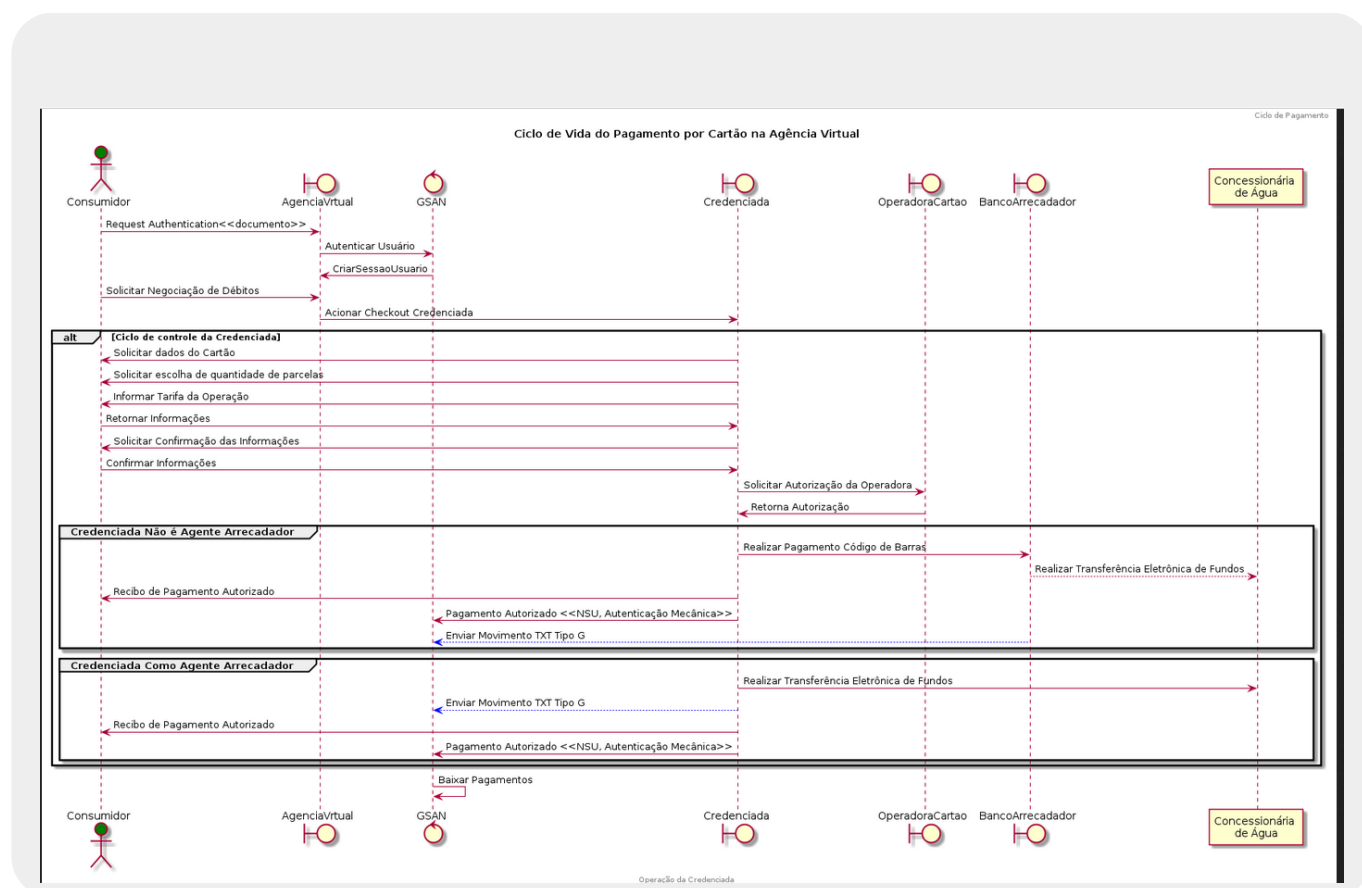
Ciclo de Pagamento

Ciclo de Vida do Pagamento por Cartão na Agência Virtual

Consumidor
AgenciaVrtual
GSAN
Credenciada
OperadoraCartao
BancoArrecadador
Concessionária de Água

Request Authentication<<documento>>
Autenticar Usuário
CriarSessaoUsuario
Solicitar Negociação de Débitos
Acionar Checkout Credenciada

alt [Ciclo de controle da Credenciada]
Solicitar dados do Cartão
Solicitar escolha de quantidade de parcelas
Informar Tarifa da Operação
Retornar Informações
Solicitar Confirmação das Informações
Confirmar Informações
Solicitar Autorização da Operadora
Retorna Autorização

Credenciada Não é Agente Arrecadador
Realizar Pagamento Código de Barras
Realizar Transferência Eletrônica de Fundos
Recibo de Pagamento Autorizado
Pagamento Autorizado <<NSU, Autenticação Mecânica>>
Enviar Movimento TXT Tipo G

Credenciada Como Agente Arrecadador
Realizar Transferência Eletrônica de Fundos
Enviar Movimento TXT Tipo G
Recibo de Pagamento Autorizado
Pagamento Autorizado <<NSU, Autenticação Mecânica>>

Baixar Pagamentos

Consumidor
AgenciaVrtual
GSAN
Credenciada
OperadoraCartao
BancoArrecadador
Concessionária de Água

Operação da Credenciada